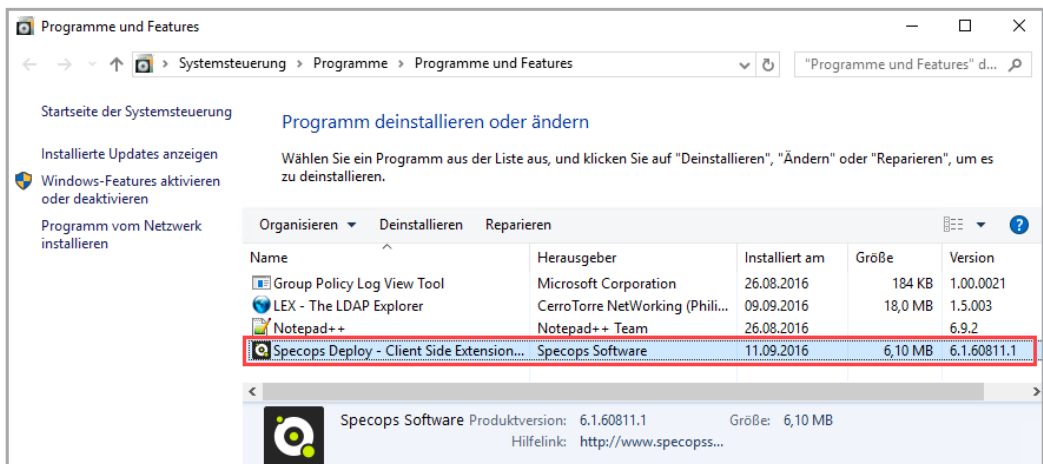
Programme und Features

Systemsteuerung > Programme > Programme und Features

"Programme und Features" d...

Startseite der Systemsteuerung

Installierte Updates anzeigen

Windows-Features aktivieren oder deaktivieren

Programm vom Netzwerk installieren

Programm deinstallieren oder ändern

Wählen Sie ein Programm aus der Liste aus, und klicken Sie auf "Deinstallieren", "Ändern" oder "Reparieren", um es zu deinstallieren.

Organisieren ▾ Deinstallieren Reparieren

| Name | Herausgeber | Installiert am | Größe | Version |
|---|---|---|---|---|
| Group Policy Log View Tool | Microsoft Corporation | 26.08.2016 | 184 KB | 1.00.0021 |
| LEX - The LDAP Explorer | CerroTorre NetWorking (Phili... | 09.09.2016 | 18,0 MB | 1.5.003 |
| Notepad++ | Notepad++ Team | 26.08.2016 | | 6.9.2 |
| Specops Deploy - Client Side Extension... | Specops Software | 11.09.2016 | 6,10 MB | 6.1.60811.1 |

Specops Software Produktversion: 6.1.60811.1 Größe: 6,10 MB
Hilfelink: http://www.specopss...